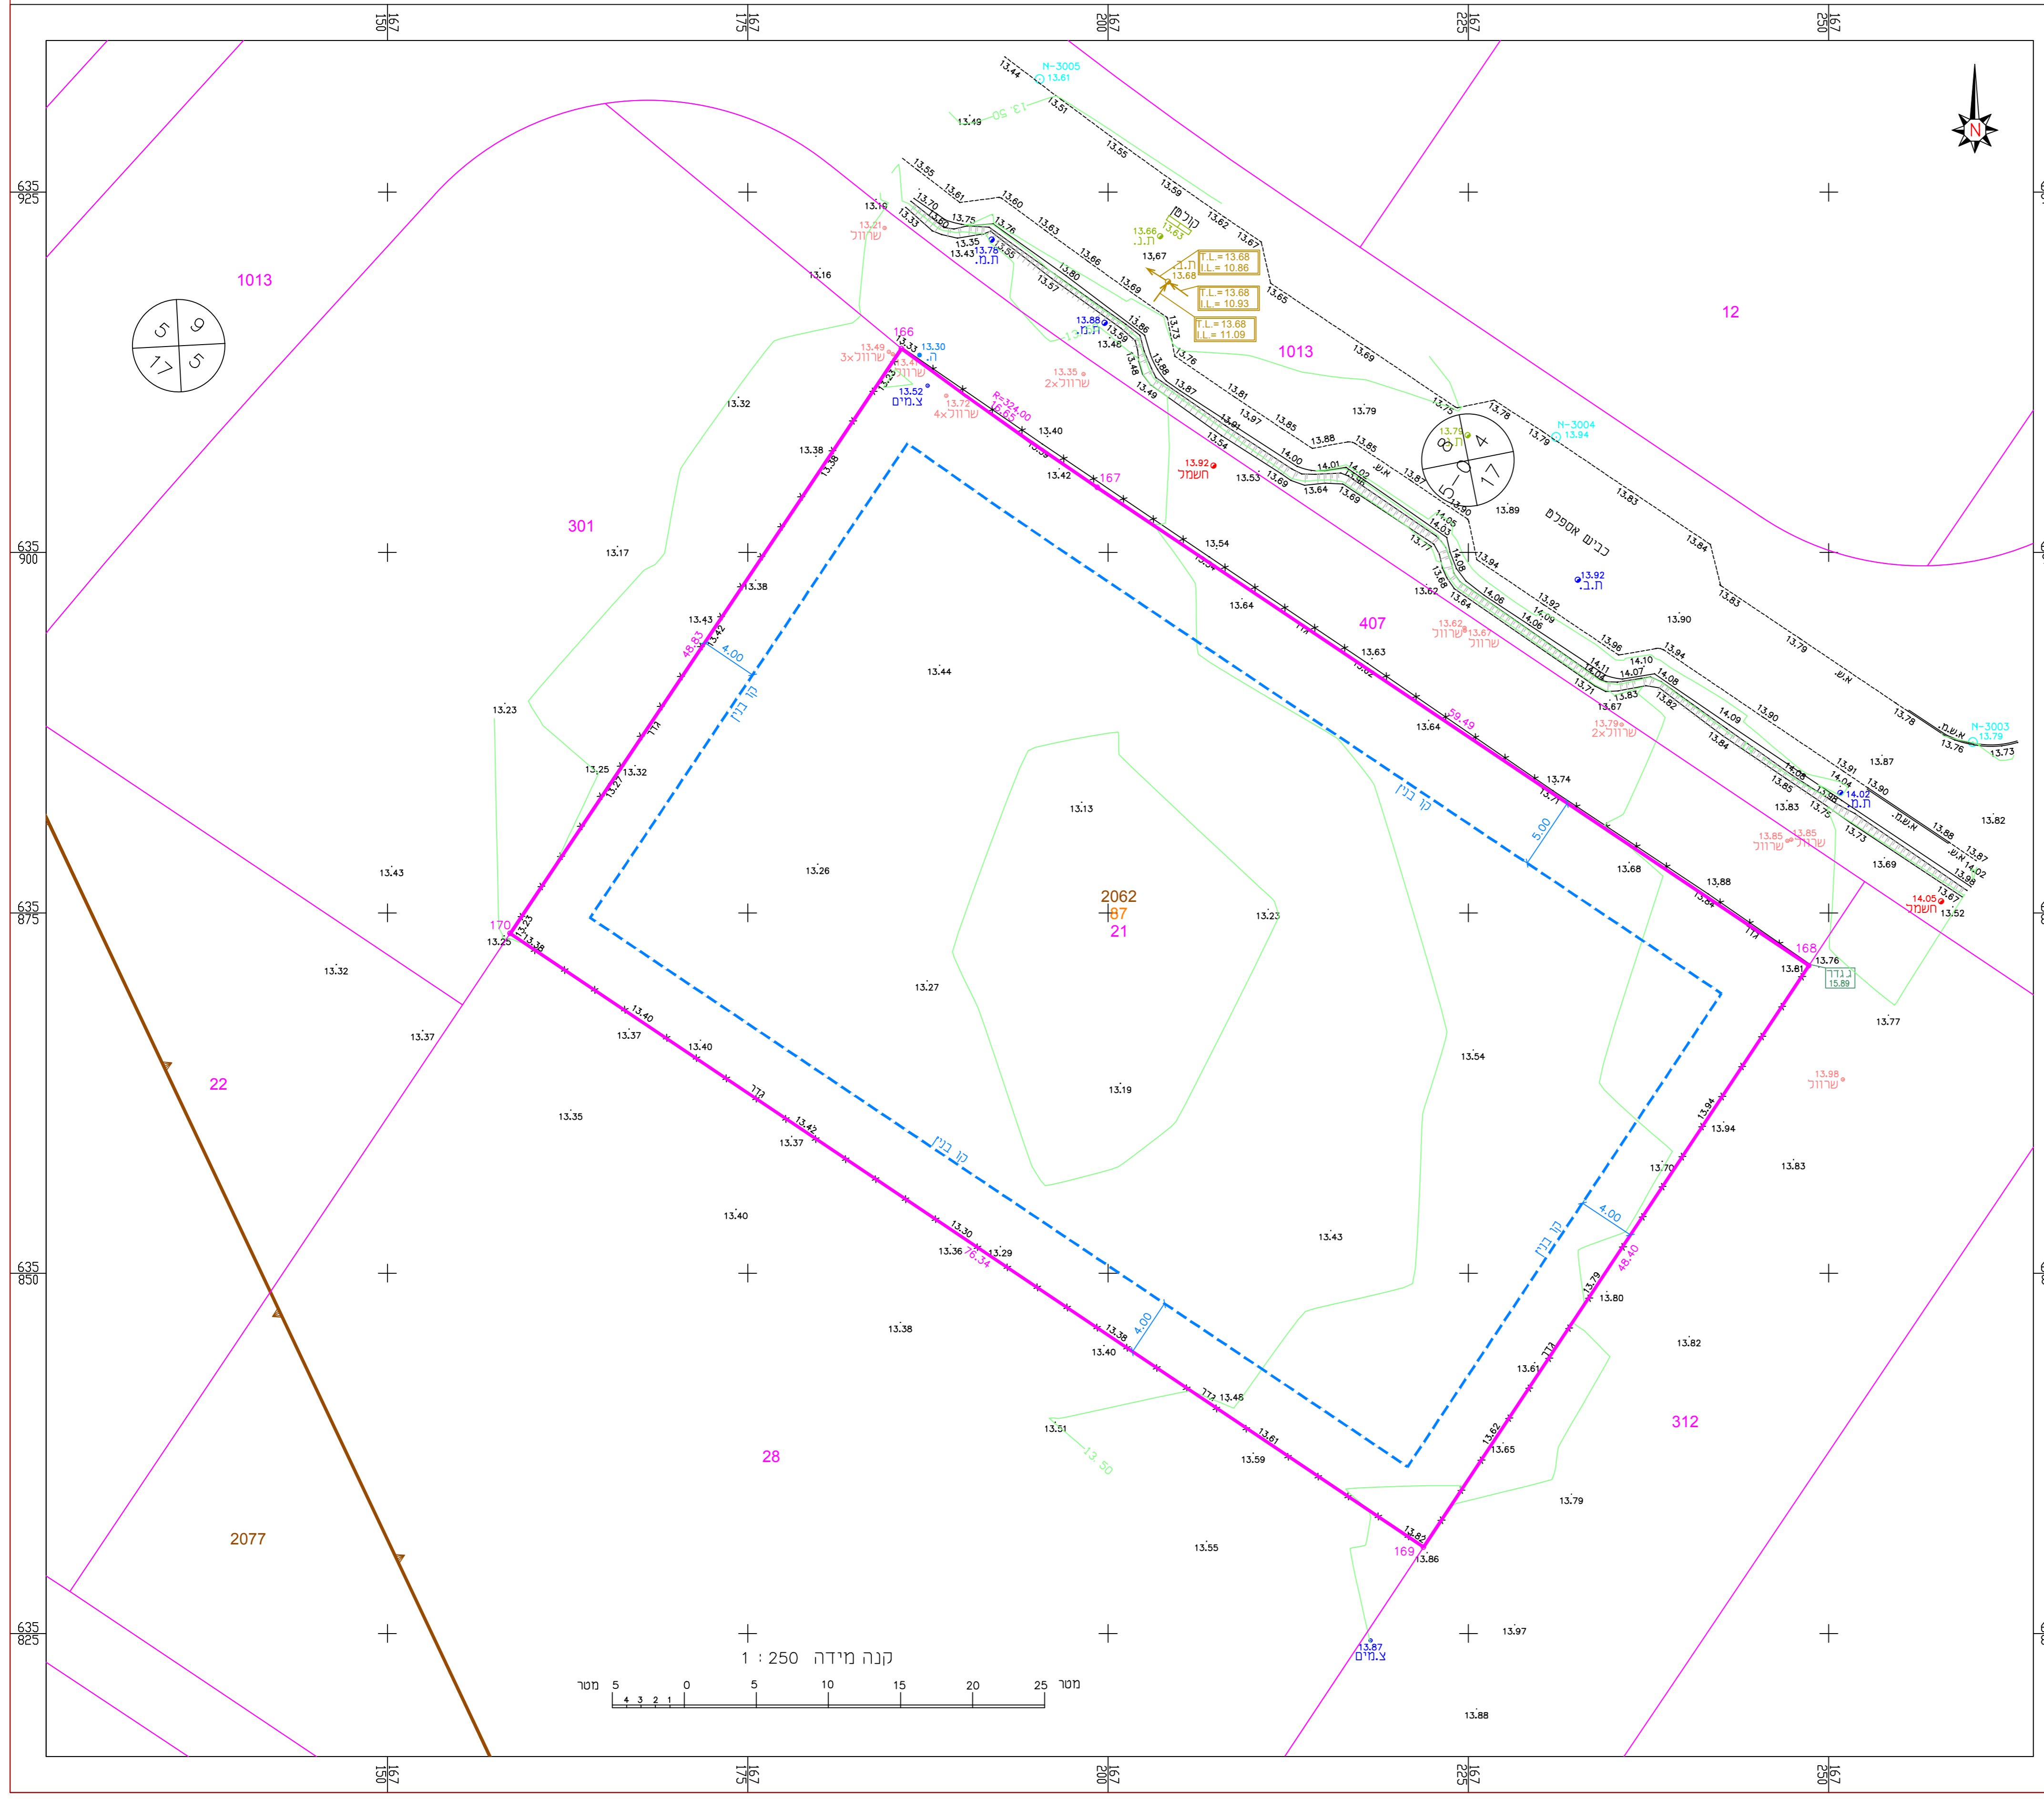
167 150
167 175
167 200
167 225
167 250

635 925
635 900
635 875
635 850
635 825

N

1013
301
22
28
2077
12
407
312
2062
87
21

5 9
17 5

4 9
17 1

166
167
168
169
170

48.83
59.49
76.34
48.40
R=324.00

4.00
5.00
4.00
4.00

קו בניין
קו בניין
קו בניין
קו בניין

גדר
גדר
גדר
גדר

כביש אספלט

N=3005
13.61
N=3004
13.94
N=3003
13.79

T.L.=13.68
I.L.=10.86
T.L.=13.68
I.L.=10.93
T.L.=13.68
I.L.=11.09

ת.מ.
ת.מ.
ת.מ.
ת.ב.
ת.נ.
ת.נ.
ה.
צ.מים
צ.מים
שרוול
3×שרוול
4×שרוול
2×שרוול
2×שרוול
חשמל
חשמל
עמוד
קולטן
ג.גדר
15.89
א.ש.
א.ש.
א.ש.מ.

13.44
13.51
13.49
13.55
13.59
13.62
13.67
13.65
13.69
13.79
13.78
13.83
13.84
13.83
13.79
13.78
13.76
13.73
13.87
13.82
13.32
13.17
13.23
13.43
13.32
13.37
13.35
13.40
13.38
13.44
13.26
13.27
13.13
13.19
13.23
13.54
13.43
13.37
13.40
13.55
13.59
13.51
13.86
13.97
13.88
13.79
13.82
13.80
13.94
13.83
13.77
13.68
13.64
13.63
13.64
13.74
13.42
13.40
13.54

קנה מידה 1 : 250
מטר 5 4 3 2 1 0 5 10 15 20 25 מטר